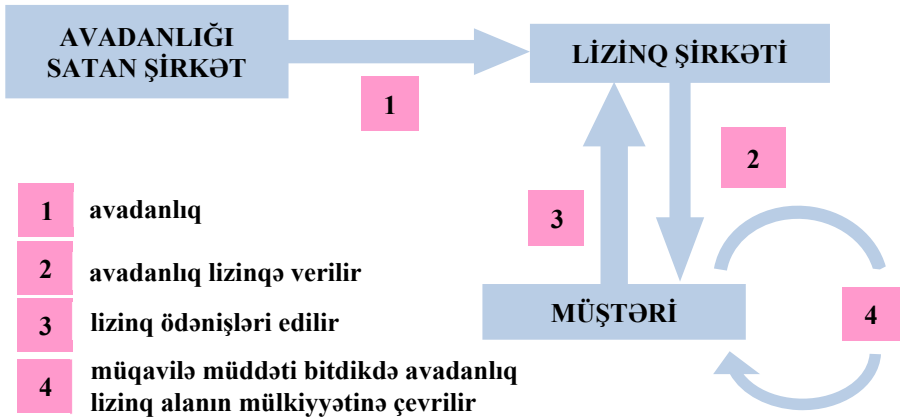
AVADANLIĞI SATAN ŞİRKƏT

LİZİNQ ŞİRKƏTİ

1

2

3

MÜŞTƏRİ

4

1 avadanlıq

2 avadanlıq lizinqə verilir

3 lizinq ödənişləri edilir

4 müqavilə müddəti bitdikdə avadanlıq lizinq alanın mülkiyyətinə çevrilir